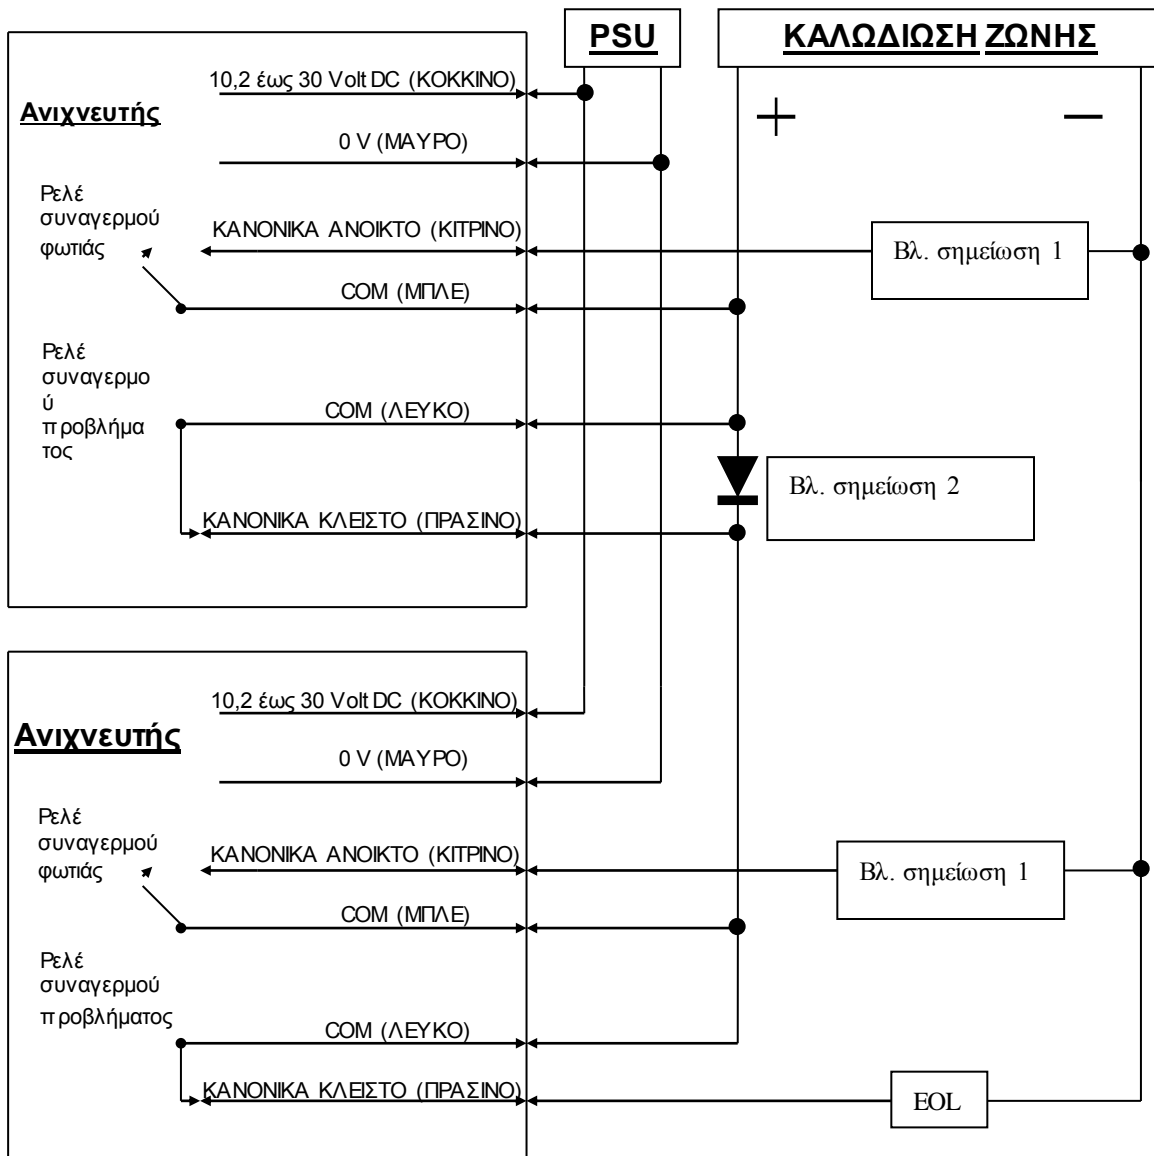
PSU

ΚΑΛΩΔΙΩΣΗ ΖΩΝΗΣ

+

—

Ανιχνευτής

10,2 έως 30 Volt DC (ΚΟΚΚΙΝΟ)

0 V (ΜΑΥΡΟ)

Ρελέ συναγερμού φωτιάς

ΚΑΝΟΝΙΚΑ ΑΝΟΙΚΤΟ (ΚΙΤΡΙΝΟ)

Βλ. σημείωση 1

COM (ΜΠΛΕ)

Ρελέ συναγερμο ύ προβλήμα τος

COM (ΛΕΥΚΟ)

Βλ. σημείωση 2

ΚΑΝΟΝΙΚΑ ΚΛΕΙΣΤΟ (ΠΡΑΣΙΝΟ)

Ανιχνευτής

10,2 έως 30 Volt DC (ΚΟΚΚΙΝΟ)

0 V (ΜΑΥΡΟ)

Ρελέ συναγερμού φωτιάς

ΚΑΝΟΝΙΚΑ ΑΝΟΙΚΤΟ (ΚΙΤΡΙΝΟ)

Βλ. σημείωση 1

COM (ΜΠΛΕ)

Ρελέ συναγερμού προβλήματος

COM (ΛΕΥΚΟ)

ΚΑΝΟΝΙΚΑ ΚΛΕΙΣΤΟ (ΠΡΑΣΙΝΟ)

EOL